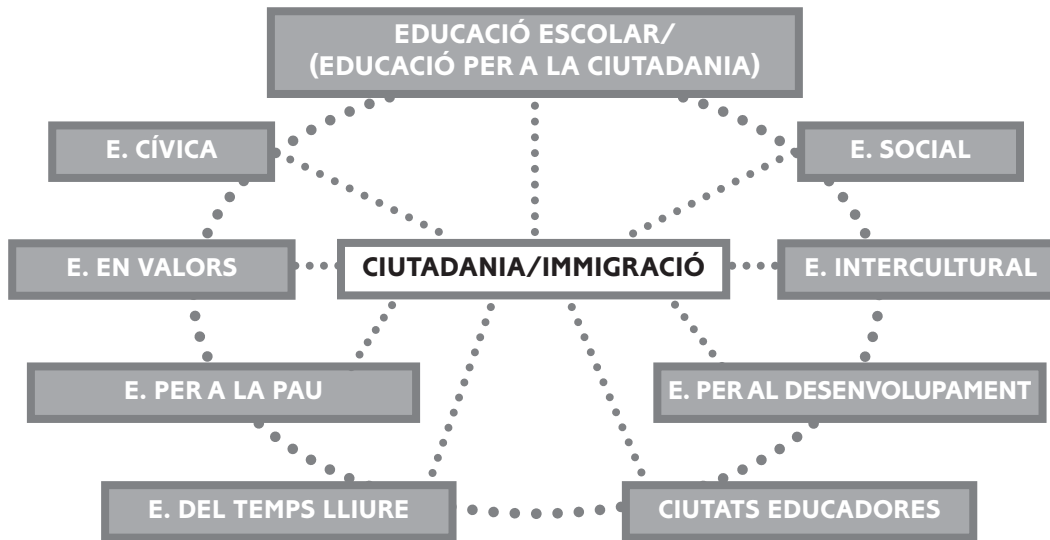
EDUCACIÓ ESCOLAR/
(EDUCACIÓ PER A LA CIUTADANIA)

E. CÍVICA

E. SOCIAL

E. EN VALORS

CIUTADANIA/IMMIGRACIÓ

E. INTERCULTURAL

E. PER A LA PAU

E. PER AL DESENVOLUPAMENT

E. DEL TEMPS LLIURE

CIUTATS EDUCADORES